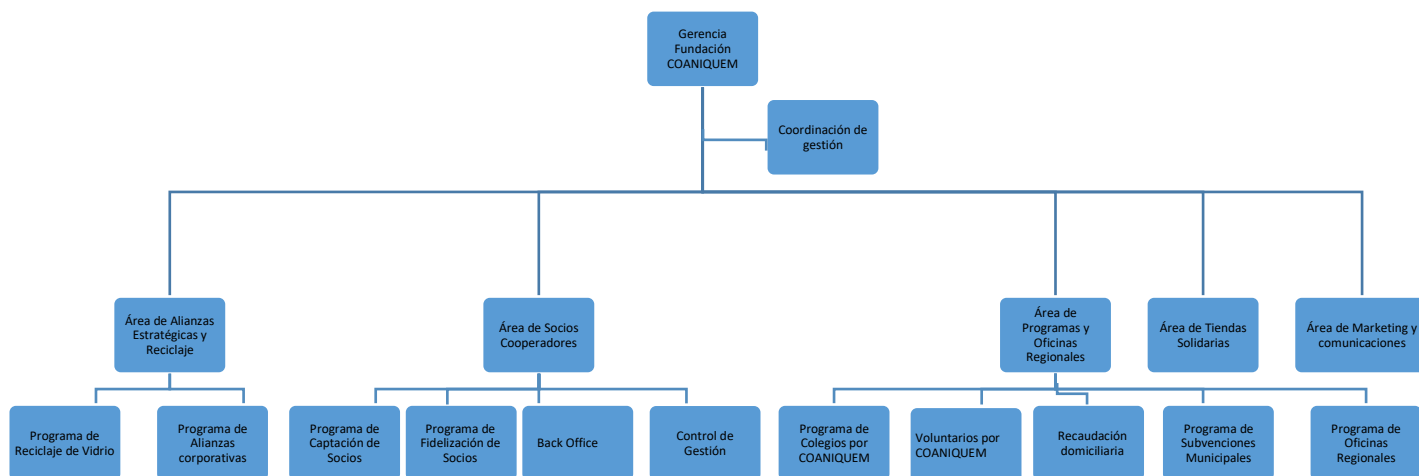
Gerencia Fundación COANIQUEM

Coordinación de gestión

Área de Alianzas Estratégicas y Reciclaje

Área de Socios Cooperadores

Área de Programas y Oficinas Regionales

Área de Tiendas Solidarias

Área de Marketing y comunicaciones

Programa de Reciclaje de Vidrio

Programa de Alianzas corporativas

Programa de Captación de Socios

Programa de Fidelización de Socios

Back Office

Control de Gestión

Programa de Colegios por COANIQUEM

Voluntarios por COANIQUEM

Recaudación domiciliaria

Programa de Subvenciones Municipales

Programa de Oficinas Regionales